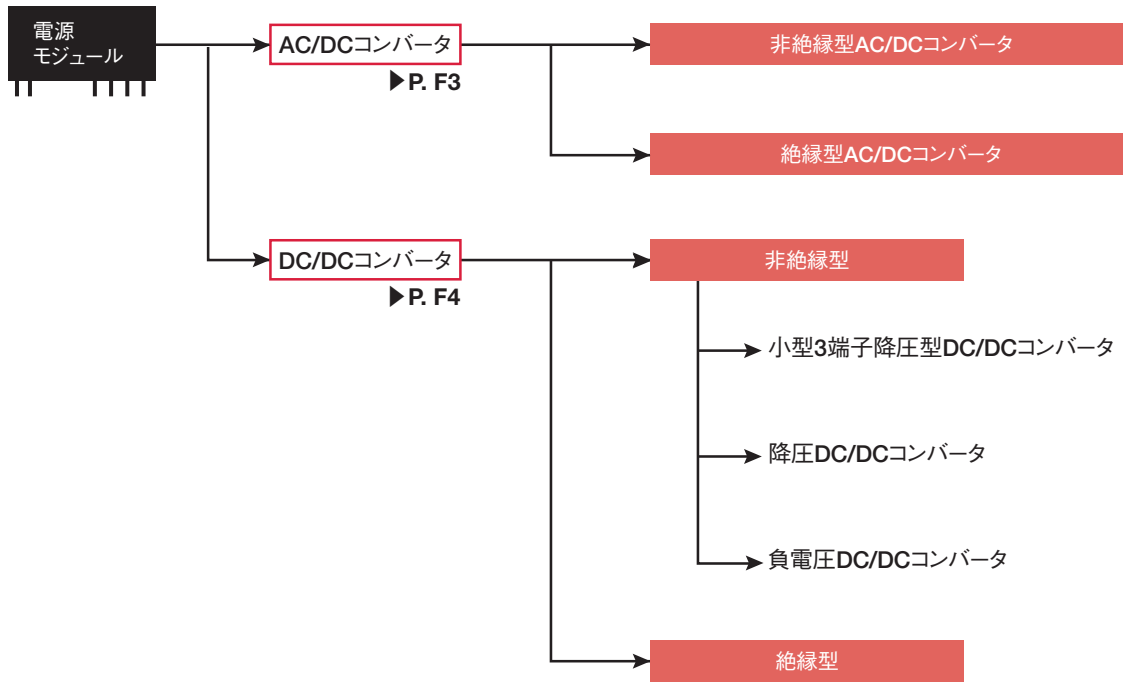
電源
モジュール

AC/DCコンバータ
▶P. F3

非絶縁型AC/DCコンバータ

絶縁型AC/DCコンバータ

DC/DCコンバータ
▶P. F4

非絶縁型

小型3端子降圧型DC/DCコンバータ

降圧DC/DCコンバータ

負電圧DC/DCコンバータ

絶縁型